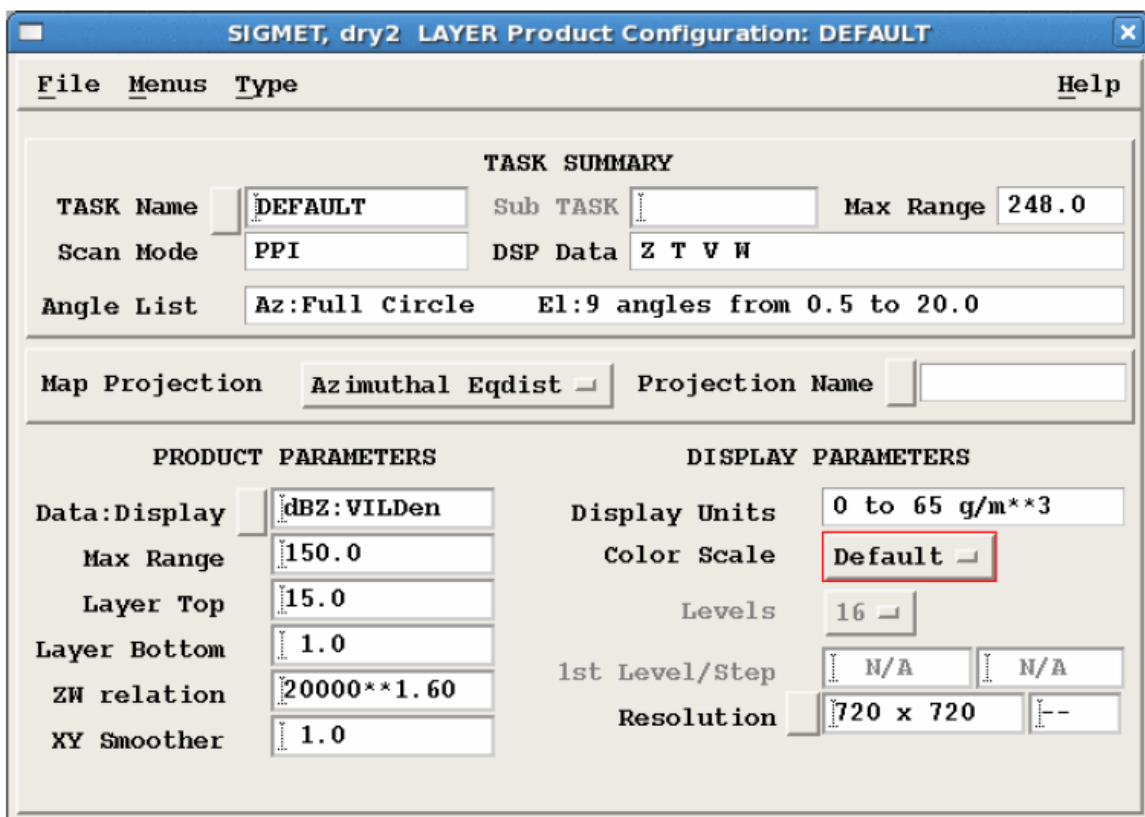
SIGMET, dry2 LAYER Product Configuration: DEFAULT

File Menus Type Help

TASK SUMMARY

TASK Name DEFAULT Sub TASK Max Range 248.0

Scan Mode PPI DSP Data Z T V W

Angle List Az:Full Circle El:9 angles from 0.5 to 20.0

Map Projection Azimuthal Eqdist Projection Name

PRODUCT PARAMETERS

Data:Display dBZ:VILDen

Max Range 150.0

Layer Top 15.0

Layer Bottom 1.0

ZW relation 20000**1.60

XY Smoother 1.0

DISPLAY PARAMETERS

Display Units 0 to 65 g/m**3

Color Scale Default

Levels 16

1st Level/Step N/A N/A

Resolution 720 x 720 --